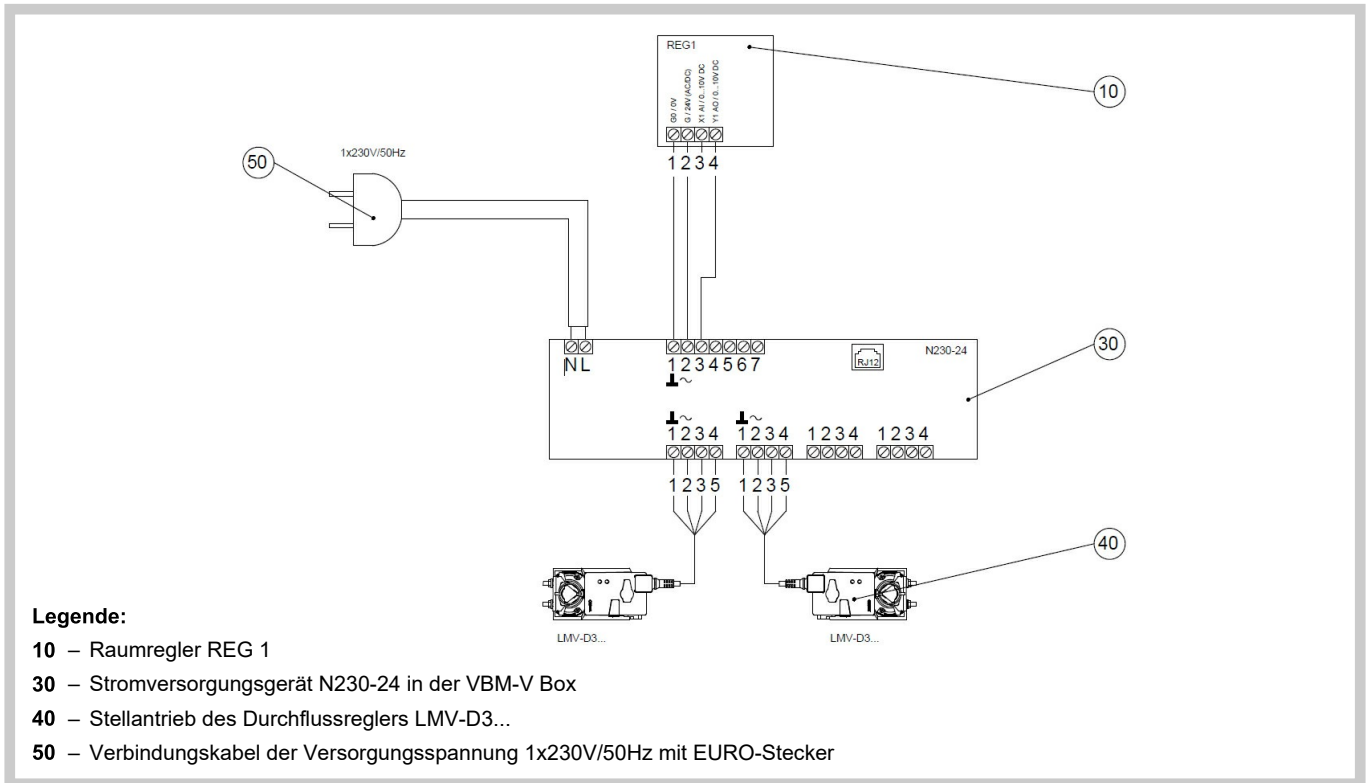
REG1

G0 / 0V
G / 24V (AC/DC)
X1 AI / 0...10V DC
Y1 AO / 0...10V DC

1 2 3 4

10

50

1x230V/50Hz

N L

1 2 3 4 5 6 7

RJ12

N230-24

30

1 2 3 4
1 2 3 4
1 2 3 4
1 2 3 4

1 2 3 5
1 2 3 5

40

LMV-D3...
LMV-D3...

**Legende:**

**10** – Raumregler REG 1

**30** – Stromversorgungsgerät N230-24 in der VBM-V Box

**40** – Stellantrieb des Durchflussreglers LMV-D3...

**50** – Verbindungskabel der Versorgungsspannung 1x230V/50Hz mit EURO-Stecker